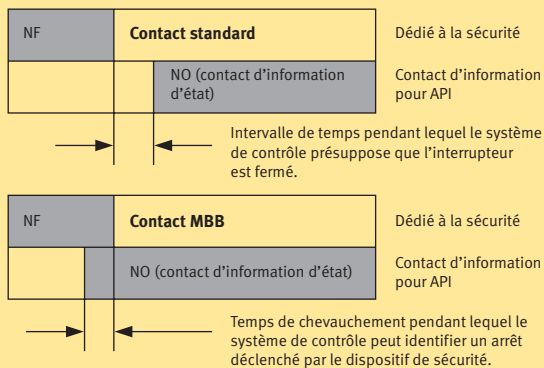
NF

Contact standard

Dédié à la sécurité

NO (contact d'information d'état)

Contact d'information pour API

Intervalle de temps pendant lequel le système de contrôle présuppose que l'interrupteur est fermé.

NF

Contact MBB

Dédié à la sécurité

NO (contact d'information d'état)

Contact d'information pour API

Temps de chevauchement pendant lequel le système de contrôle peut identifier un arrêt déclenché par le dispositif de sécurité.